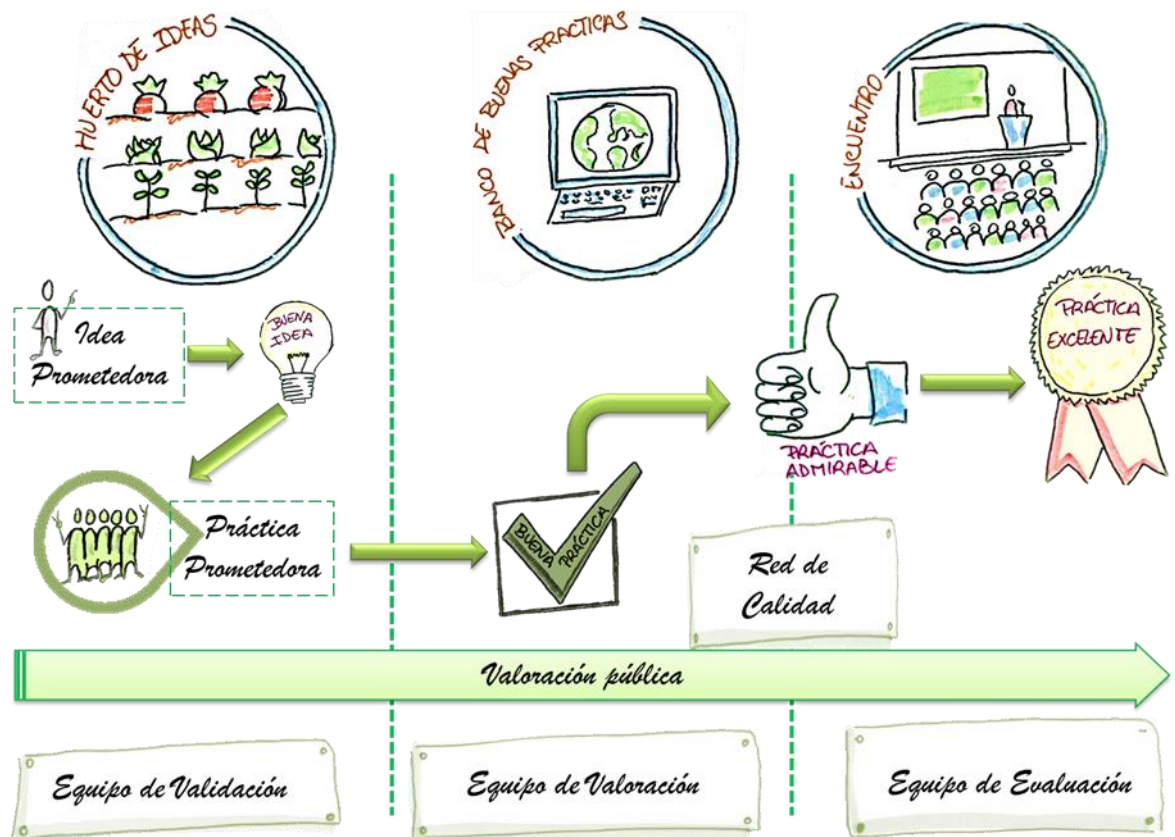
HUERTO DE IDEAS

BANCO DE BUENAS PRACTICAS

ENCUENTRO

Idea Prometedora

BUENA IDEA

PRÁCTICA ADMIRABLE

PRÁCTICA EXCELENTE

Práctica Prometedora

BUENA PRÁCTICA

Red de Calidad

Valoración pública

Equipo de Validación

Equipo de Valoración

Equipo de Evaluación